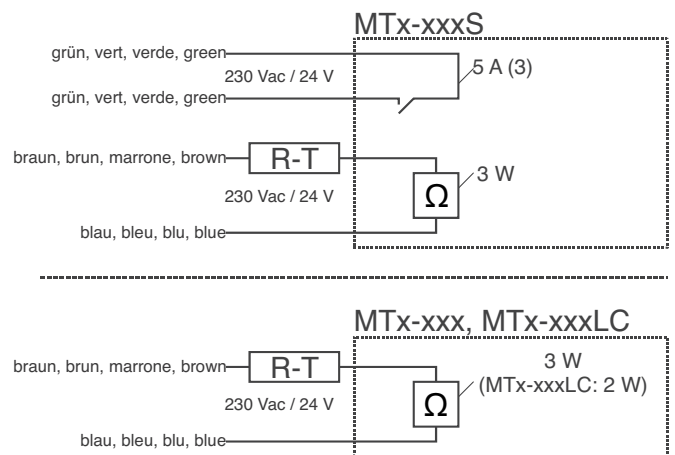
MTx-xxxS

grün, vert, verde, green

230 Vac / 24 V

grün, vert, verde, green

5 A (3)

braun, brun, marrone, brown

R-T

3 W

230 Vac / 24 V

Ω

blau, bleu, blu, blue

MTx-xxx, MTx-xxxLC

braun, brun, marrone, brown

R-T

3 W
(MTx-xxxLC: 2 W)

230 Vac / 24 V

Ω

blau, bleu, blu, blue